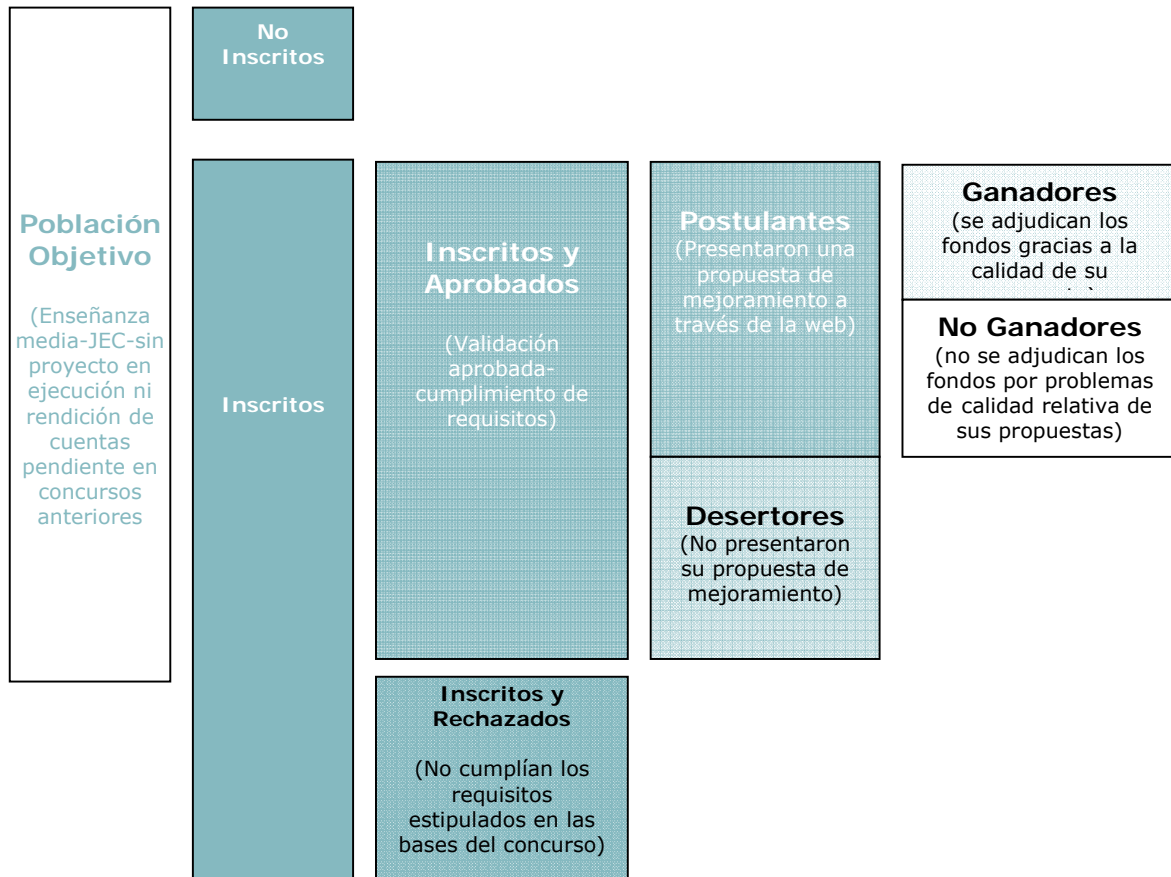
Población Objetivo

(Enseñanza media-JEC-sin proyecto en ejecución ni rendición de cuentas pendiente en concursos anteriores

No Inscritos

Inscritos

Inscritos y Aprobados

(Validación aprobada- cumplimiento de requisitos)

Inscritos y Rechazados

(No cumplían los requisitos estipulados en las bases del concurso)

Postulantes (Presentaron una propuesta de mejoramiento a través de la web)

Desertores (No presentaron su propuesta de mejoramiento)

Ganadores (se adjudican los fondos gracias a la calidad de su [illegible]

No Ganadores (no se adjudican los fondos por problemas de calidad relativa de sus propuestas)